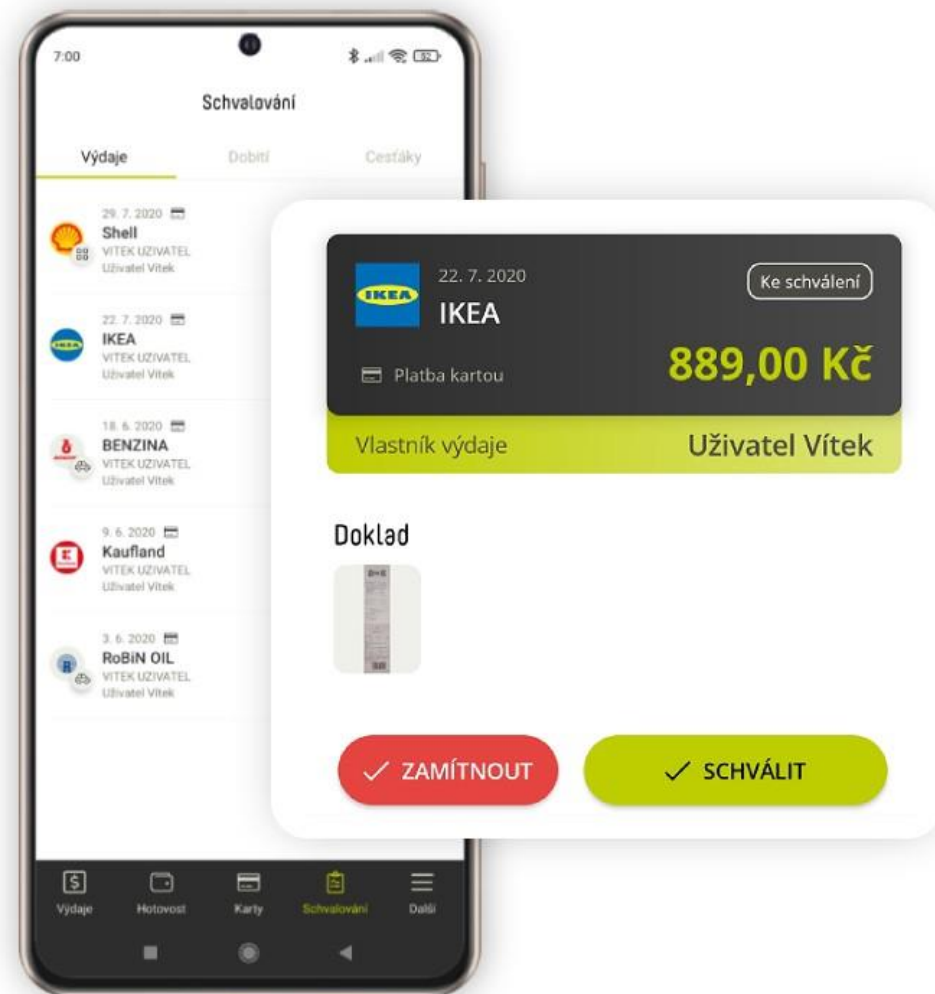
7:00

Schvalování

Výdaje
Dobití
Cesťáky

29. 7. 2020
Shell
VITEK UZIVATEL
Uživatel Vítek

22. 7. 2020
IKEA
VITEK UZIVATEL
Uživatel Vítek

18. 6. 2020
BENZINA
VITEK UZIVATEL
Uživatel Vítek

9. 6. 2020
Kaufland
VITEK UZIVATEL
Uživatel Vítek

3. 6. 2020
RoBiN OIL
VITEK UZIVATEL
Uživatel Vítek

IKEA
22. 7. 2020
IKEA
Ke schválení
Platba kartou
889,00 Kč
Vlastník výdaje
Uživatel Vítek

Doklad

ZAMÍTNOUT
SCHVÁLIT

Výdaje
Hotovost
Karty
Schvalování
Další